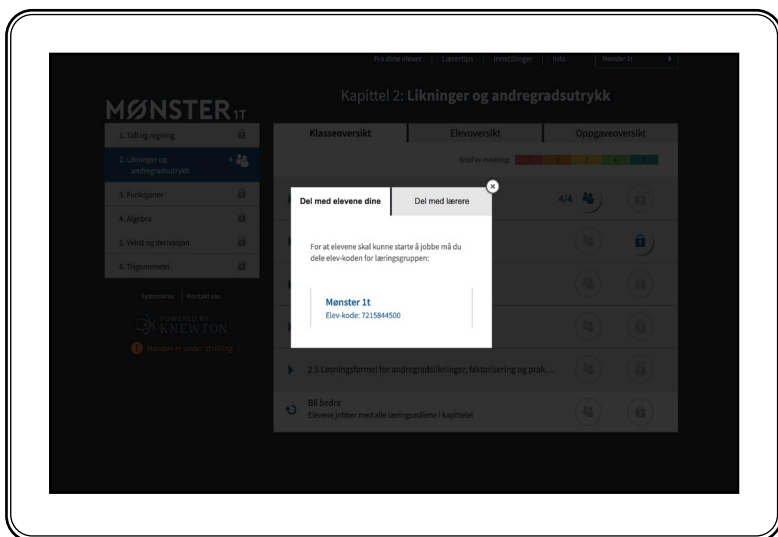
Fra dine elever | Lærertips | Innstillinger | Info | Mønster 1t

MØNSTER 1T

Kapittel 2: Likninger og andregradsutrykk

1. Tall og regning
2. Likninger og andregradsutrykk 4
3. Funksjoner
4. Algebra
5. Vekst og derivasjon
6. Trigonometri

Systemkrav | Kontakt oss

POWERED BY KNEWTON

Mønster er under utvikling

Klasseoversikt | Elevoversikt | Oppgaveoversikt

Grad av mestring

4/4

Del med elevene dine | Del med lærere

For at elevene skal kunne starte å jobbe må du dele elev-koden for læringsgruppen:

Mønster 1t
Elev-kode: 7215844500

2.5 Løsningsformel for andregradslikninger, faktorisering og prak...

Bli bedre
Elevene jobber med alle læringsmålene i kapittelet